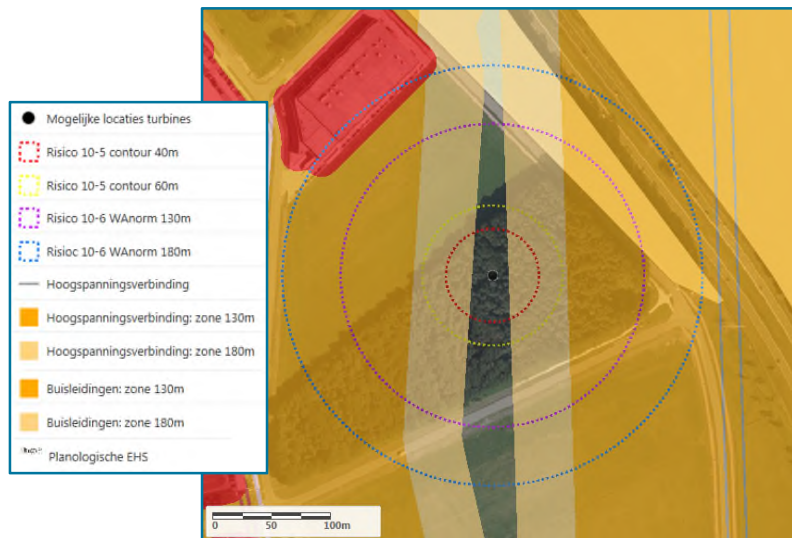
Mogelijke locaties turbines

Risico 10-5 contour 40m

Risico 10-5 contour 60m

Risico 10-6 WAnorm 130m

Risioc 10-6 WAnorm 180m

Hoogspanningsverbinding

Hoogspanningsverbinding: zone 130m

Hoogspanningsverbinding: zone 180m

Buisleidingen: zone 130m

Buisleidingen: zone 180m

Planologische EHS

0 50 100m